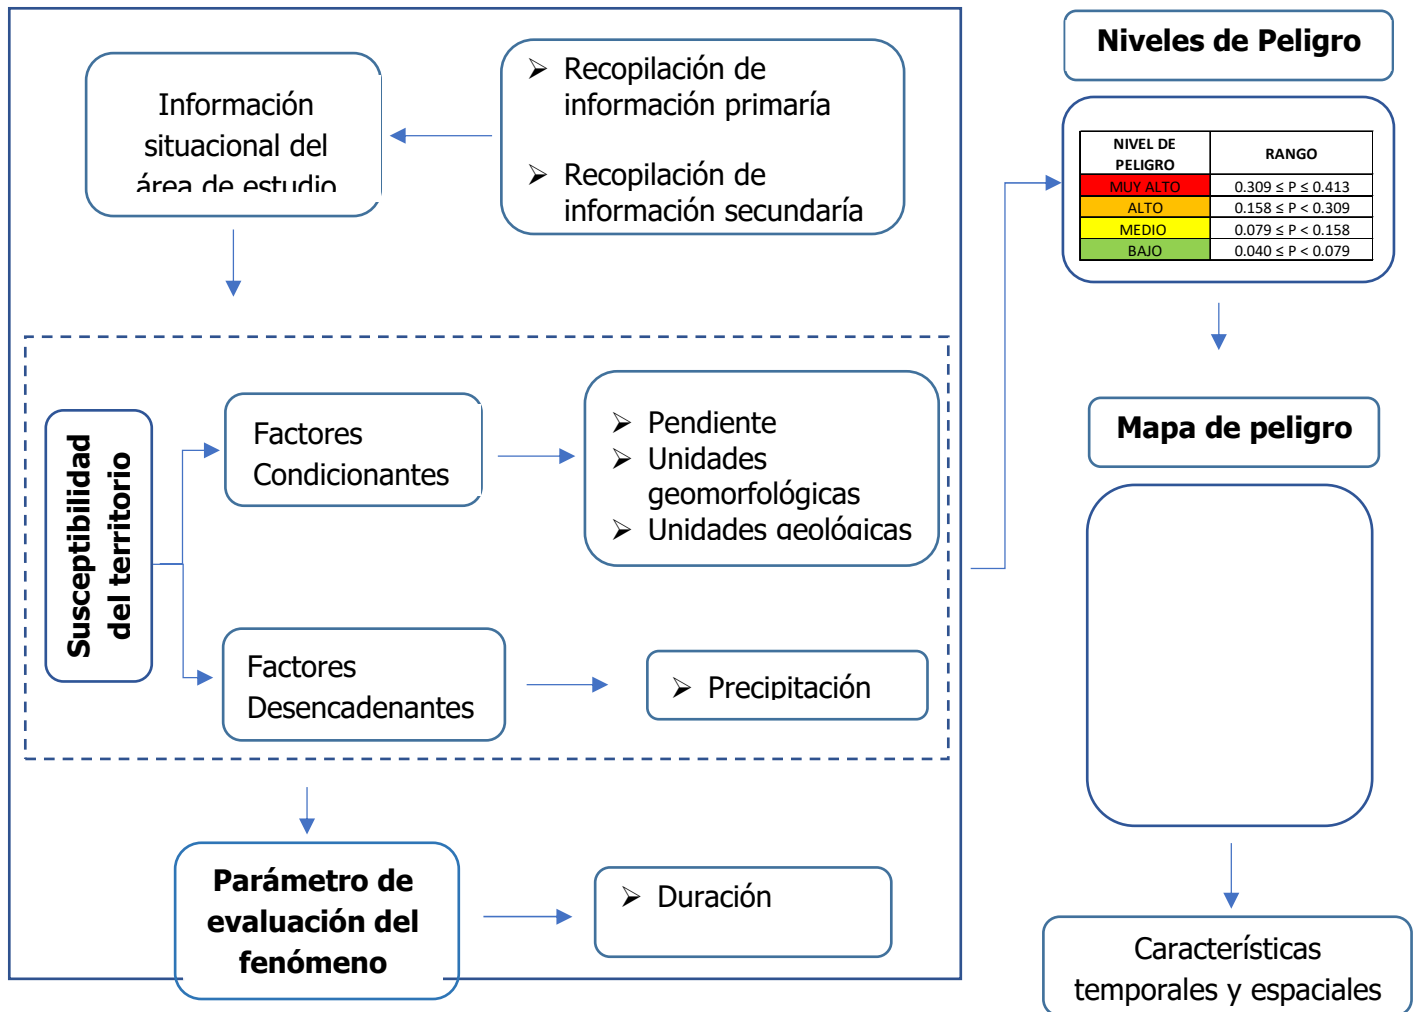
Información situacional del área de estudio

➢ Recopilación de información primaría

➢ Recopilación de información secundaría

Susceptibilidad del territorio

Factores Condicionantes

➢ Pendiente
➢ Unidades geomorfológicas
➢ Unidades geológicas

Factores Desencadenantes

➢ Precipitación

Parámetro de evaluación del fenómeno

➢ Duración

Niveles de Peligro

| NIVEL DE PELIGRO | RANGO |
|---|---|
| MUY ALTO | $0.309 \leq P \leq 0.413$ |
| ALTO | $0.158 \leq P < 0.309$ |
| MEDIO | $0.079 \leq P < 0.158$ |
| BAJO | $0.040 \leq P < 0.079$ |

Mapa de peligro

Características temporales y espaciales